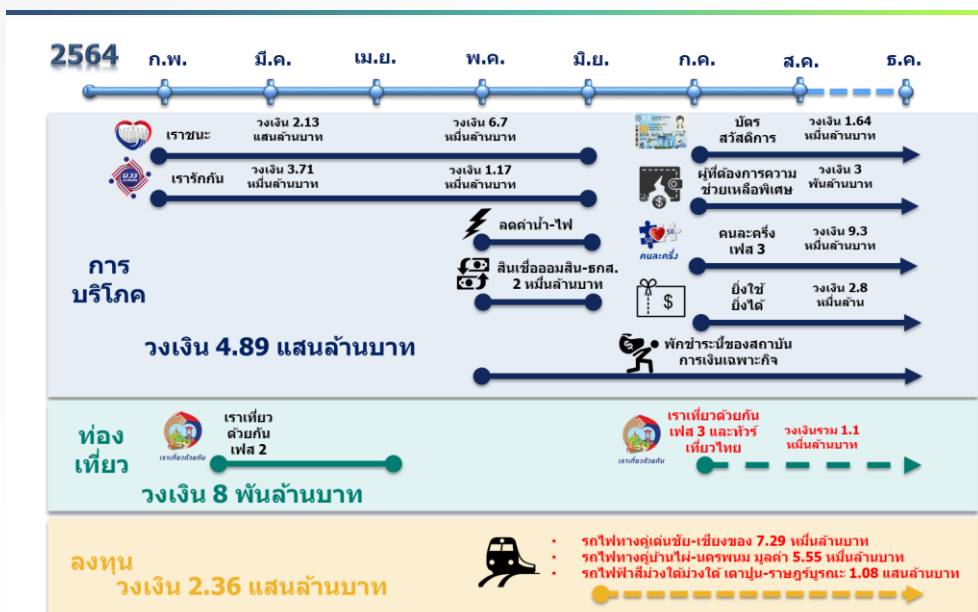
2564

ก.พ. มี.ค. เม.ย. พ.ค. มิ.ย. ก.ค. ส.ค. ธ.ค.

เราชนะ วงเงิน 2.13 แสนล้านบาท วงเงิน 6.7 หมื่นล้านบาท

เรารักกัน วงเงิน 3.71 หมื่นล้านบาท วงเงิน 1.17 หมื่นล้านบาท

ลดค่าน้ำ-ไฟ

สินเชื่อออมสิน-ธกส. 2 หมื่นล้านบาท

บัตรสวัสดิการ วงเงิน 1.64 หมื่นล้านบาท

ผู้ที่ต้องการความช่วยเหลือพิเศษ วงเงิน 3 พันล้านบาท

คนละครึ่ง

คนละครึ่ง เฟส 3 วงเงิน 9.3 หมื่นล้านบาท

ยิ่งใช้ ยิ่งได้ วงเงิน 2.8 หมื่นล้าน

พักชำระนี้ของสถาบันการเงินเฉพาะกิจ

การบริโภค

วงเงิน 4.89 แสนล้านบาท

ท่องเที่ยว

เราเที่ยวด้วยกัน

เราเที่ยวด้วยกัน เฟส 2

เราเที่ยวด้วยกัน

เราเที่ยวด้วยกัน เฟส 3 และทัวร์เที่ยวไทย

วงเงินรวม 1.1 หมื่นล้านบาท

วงเงิน 8 พันล้านบาท

ลงทุน

วงเงิน 2.36 แสนล้านบาท

• รถไฟทางคู่เด่นชัย-เชียงของ 7.29 หมื่นล้านบาท
• รถไฟทางคู่บ้านไผ่-นครพนม มูลค่า 5.55 หมื่นล้านบาท
• รถไฟฟ้าสีม่วงใต้ม่วงใต้ เตาปูน-ราษฎร์บูรณะ 1.08 แสนล้านบาท